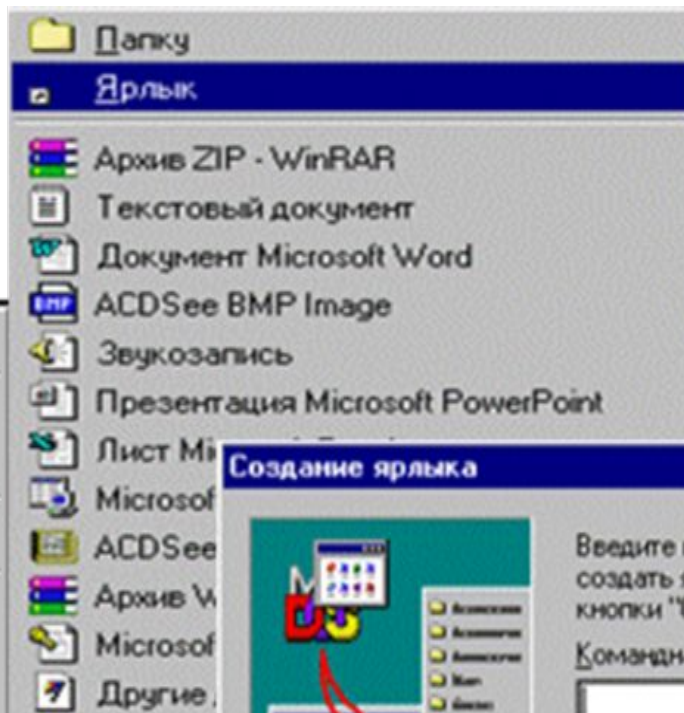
Папку
Ярлык
Архив ZIP - WinRAR
Текстовый документ
Документ Microsoft Word
ACDSee BMP Image
Звукозапись
Презентация Microsoft PowerPoint
Лист Mi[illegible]
Microsof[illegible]
ACDSee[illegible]
Архив W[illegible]
Microsof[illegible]
Другие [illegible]

Создание ярлыка

Введите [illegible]
создать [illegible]
кнопки "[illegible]
Командн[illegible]